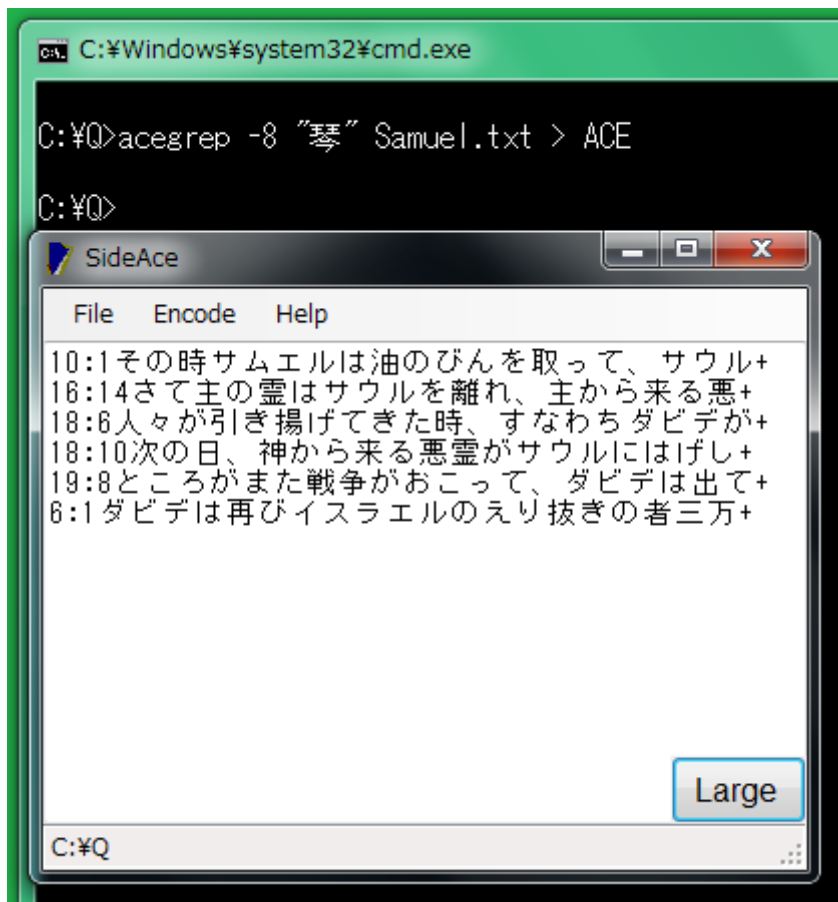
C:¥Windows¥system32¥cmd.exe

C:¥Q>acegrep -8 "琴" Samuel.txt > ACE

C:¥Q>

SideAce

File Encode Help

10:1その時サムエルは油のびんを取って、サウル+
16:14さて主の霊はサウルを離れ、主から来る悪+
18:6人々が引き揚げてきた時、すなわちダビデが+
18:10次の日、神から来る悪霊がサウルにはげし+
19:8ところがまた戦争がおこって、ダビデは出て+
6:1ダビデは再びイスラエルのえり抜きの者三万+

Large

C:¥Q